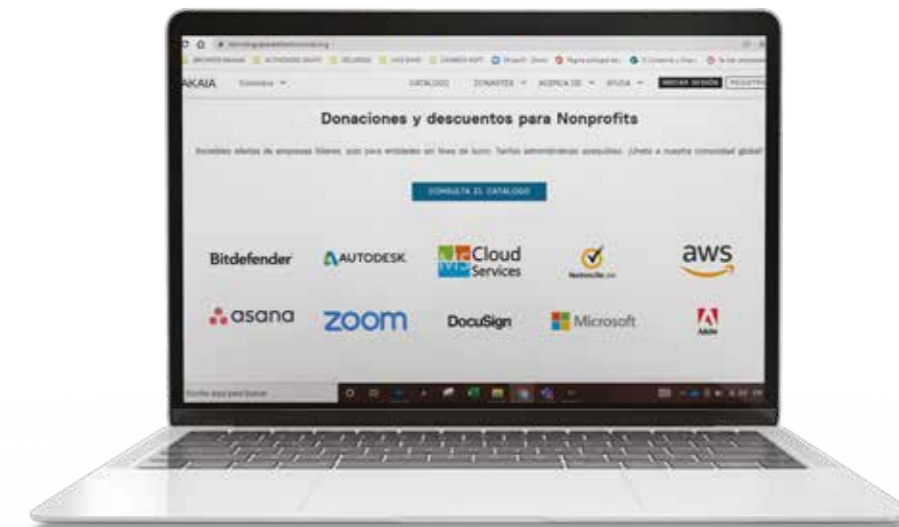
AKAIA

CATALOGO DONANTES ACERCA DE AYUDA INICIAR SESIÓN

Donaciones y descuentos para Nonprofits

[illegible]

CONSULTA EL CATALOGO

Bitdefender

AUTODESK

Cloud Services

aws

asana

zoom

DocuSign

Microsoft

Adobe